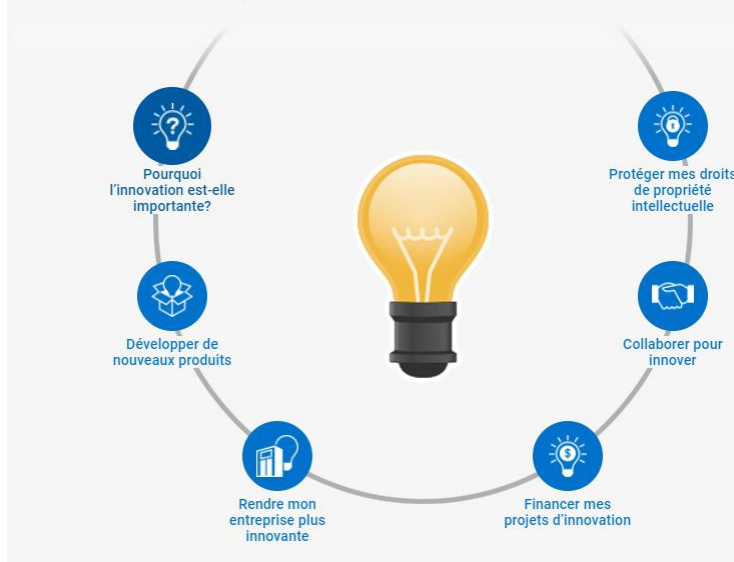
Pourquoi l'innovation est-elle importante?

Protéger mes droits de propriété intellectuelle

Développer de nouveaux produits

Collaborer pour innover

Rendre mon entreprise plus innovante

Financer mes projets d'innovation